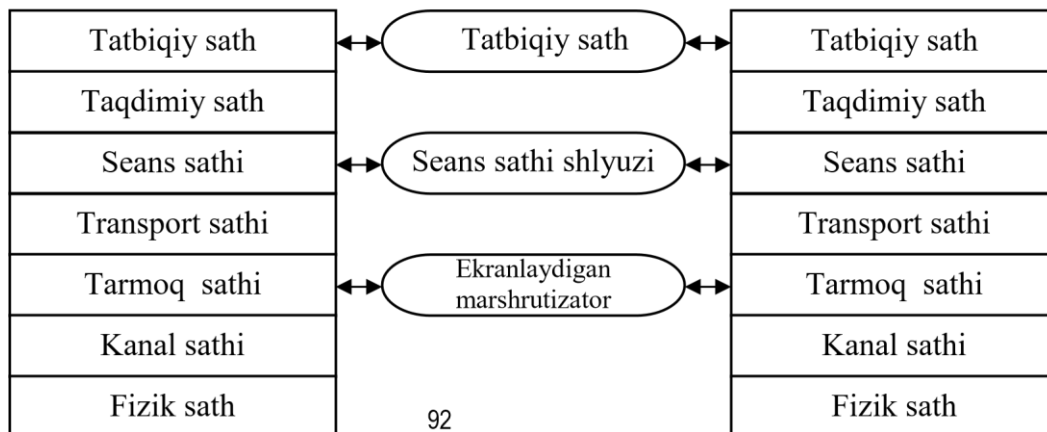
| Tatbiqiy sath |
|---|
| Taqdimiy sath |
| Seans sathi |
| Transport sathi |
| Tarmoq sathi |
| Kanal sathi |
| Fizik sath |

Tatbiqiy sath

Seans sathi shlyuzi

Ekranlaydigan marshrutizator

| Tatbiqiy sath |
|---|
| Taqdimiy sath |
| Seans sathi |
| Transport sathi |
| Tarmoq sathi |
| Kanal sathi |
| Fizik sath |

92